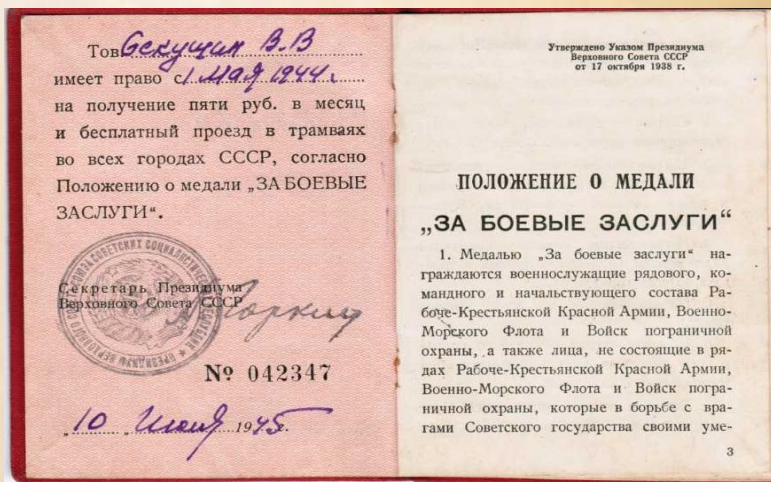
Тов. Секущик В.В
имеет право с 1 Мая 1944 г.
на получение пяти руб. в месяц и бесплатный проезд в трамваях во всех городах СССР, согласно Положению о медали „ЗА БОЕВЫЕ ЗАСЛУГИ“.

Секретарь Президиума Верховного Совета СССР
Горкин

№ 042347

10 Июня 1945 г.

Утверждено Указом Президиума Верховного Совета СССР от 17 октября 1938 г.

ПОЛОЖЕНИЕ О МЕДАЛИ
„ЗА БОЕВЫЕ ЗАСЛУГИ“

1. Медалью „За боевые заслуги“ награждаются военнослужащие рядового, командного и начальствующего состава Рабоче-Крестьянской Красной Армии, Военно-Морского Флота и Войск пограничной охраны, а также лица, не состоящие в рядах Рабоче-Крестьянской Красной Армии, Военно-Морского Флота и Войск пограничной охраны, которые в борьбе с врагами Советского государства своими уме-

3